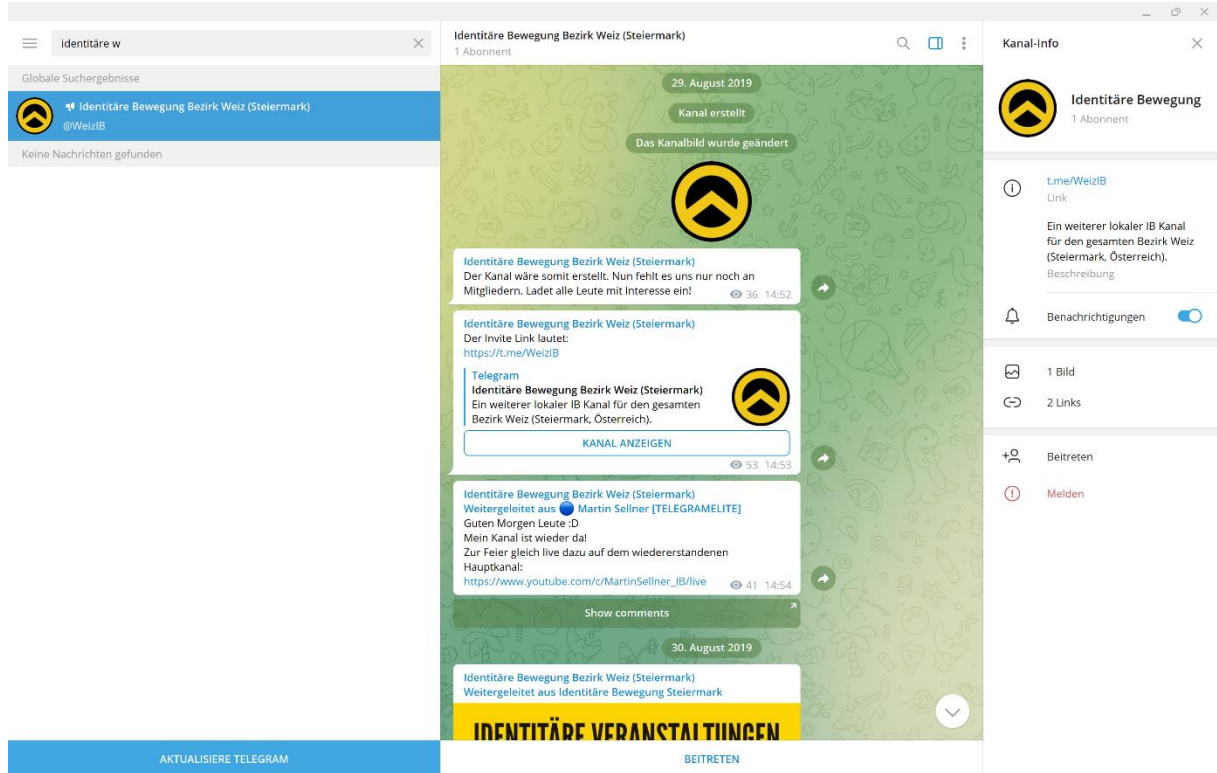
identitäre w

Globale Suchergebnisse

Identitäre Bewegung Bezirk Weiz (Steiermark)
@WeizIB

Keine Nachrichten gefunden

AKTUALISIERE TELEGRAM

Identitäre Bewegung Bezirk Weiz (Steiermark)
1 Abonnent

29. August 2019

Kanal erstellt

Das Kanalbild wurde geändert

Identitäre Bewegung Bezirk Weiz (Steiermark)
Der Kanal wäre somit erstellt. Nun fehlt es uns nur noch an Mitgliedern. Ladet alle Leute mit Interesse ein!
36 14:52

Identitäre Bewegung Bezirk Weiz (Steiermark)
Der Invite Link lautet:
https://t.me/WeizIB

Telegram
Identitäre Bewegung Bezirk Weiz (Steiermark)
Ein weiterer lokaler IB Kanal für den gesamten Bezirk Weiz (Steiermark, Österreich).

KANAL ANZEIGEN
53 14:53

Identitäre Bewegung Bezirk Weiz (Steiermark)
Weitergeleitet aus Martin Sellner [TELEGRAMELITE]
Guten Morgen Leute :D
Mein Kanal ist wieder da!
Zur Feier gleich live dazu auf dem wiedererstandenen Hauptkanal:
https://www.youtube.com/c/MartinSellner_IB/live
41 14:54

Show comments

30. August 2019

Identitäre Bewegung Bezirk Weiz (Steiermark)
Weitergeleitet aus Identitäre Bewegung Steiermark

IDENTITÄRE VERANSTALTUNGEN

BEITRETEN

Kanal-Info

Identitäre Bewegung
1 Abonnent

t.me/WeizIB
Link

Ein weiterer lokaler IB Kanal für den gesamten Bezirk Weiz (Steiermark, Österreich).
Beschreibung

Benachrichtigungen

1 Bild

2 Links

Beitreten

Melden